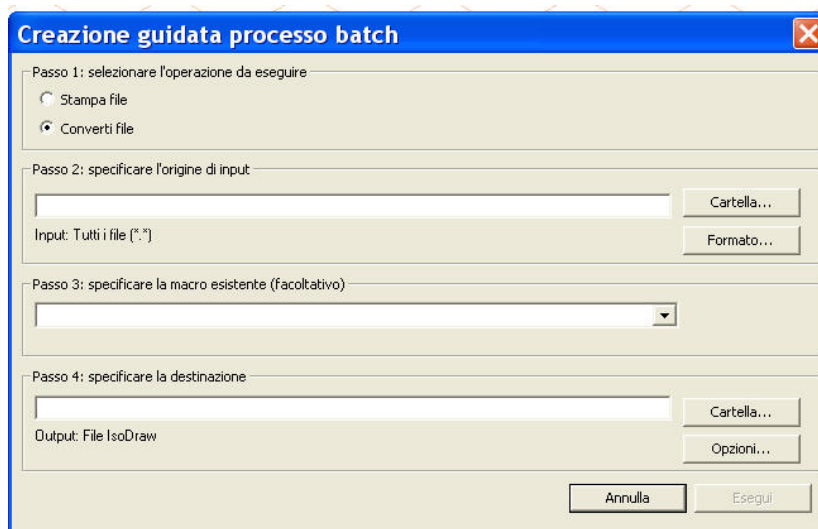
Creazione guidata processo batch

Passo 1: selezionare l'operazione da eseguire

Stampa file

Converti file

Passo 2: specificare l'origine di input

Cartella...

Input: Tutti i file (*.*)

Formato...

Passo 3: specificare la macro esistente (facoltativo)

Passo 4: specificare la destinazione

Cartella...

Output: File IsoDraw

Opzioni...

Annulla

Esegui